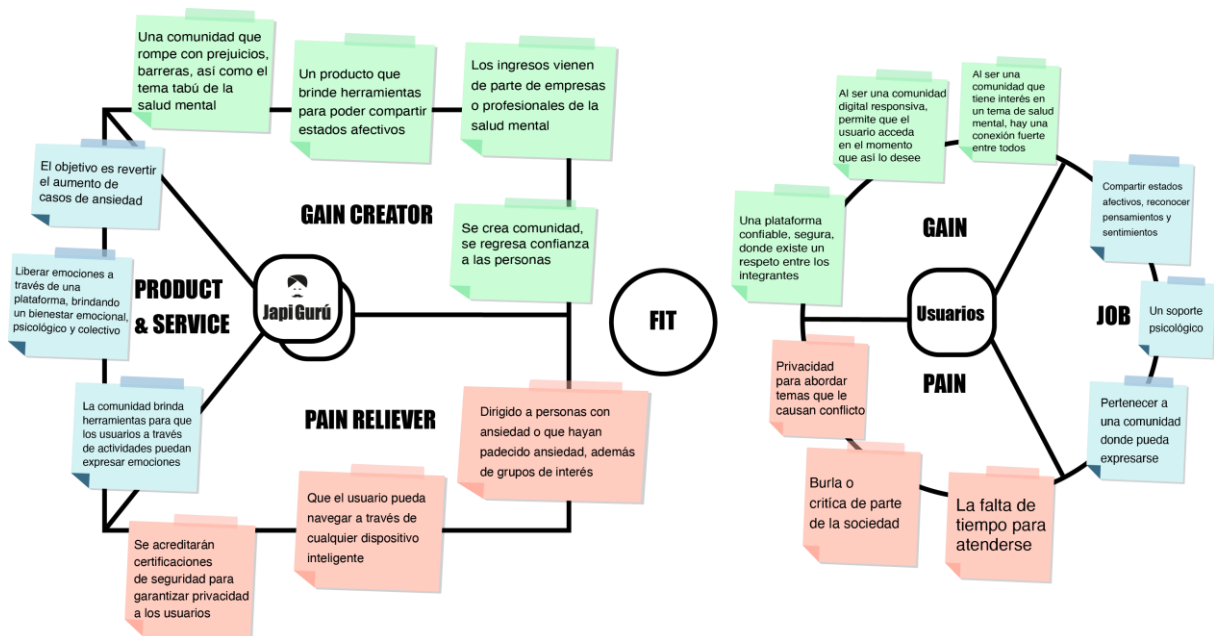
Una comunidad que rompe con prejuicios, barreras, así como el tema tabú de la salud mental

Un producto que brinde herramientas para poder compartir estados afectivos

Los ingresos vienen de parte de empresas o profesionales de la salud mental

El objetivo es revertir el aumento de casos de ansiedad

GAIN CREATOR

Se crea comunidad, se regresa confianza a las personas

Liberar emociones a través de una plataforma, brindando un bienestar emocional, psicológico y colectivo

PRODUCT & SERVICE

Japi Gurú

FIT

La comunidad brinda herramientas para que los usuarios a través de actividades puedan expresar emociones

PAIN RELIEVER

Dirigido a personas con ansiedad o que hayan padecido ansiedad, además de grupos de interés

Que el usuario pueda navegar a través de cualquier dispositivo inteligente

Se acreditarán certificaciones de seguridad para garantizar privacidad a los usuarios

Al ser una comunidad digital responsiva, permite que el usuario acceda en el momento que así lo desee

Al ser una comunidad que tiene interés en un tema de salud mental, hay una conexión fuerte entre todos

Compartir estados afectivos, reconocer pensamientos y sentimientos

GAIN

Una plataforma confiable, segura, donde existe un respeto entre los integrantes

Usuarios

JOB

Un soporte psicológico

PAIN

Privacidad para abordar temas que le causan conflicto

Pertenecer a una comunidad donde pueda expresarse

Burla o crítica de parte de la sociedad

La falta de tiempo para atenderse